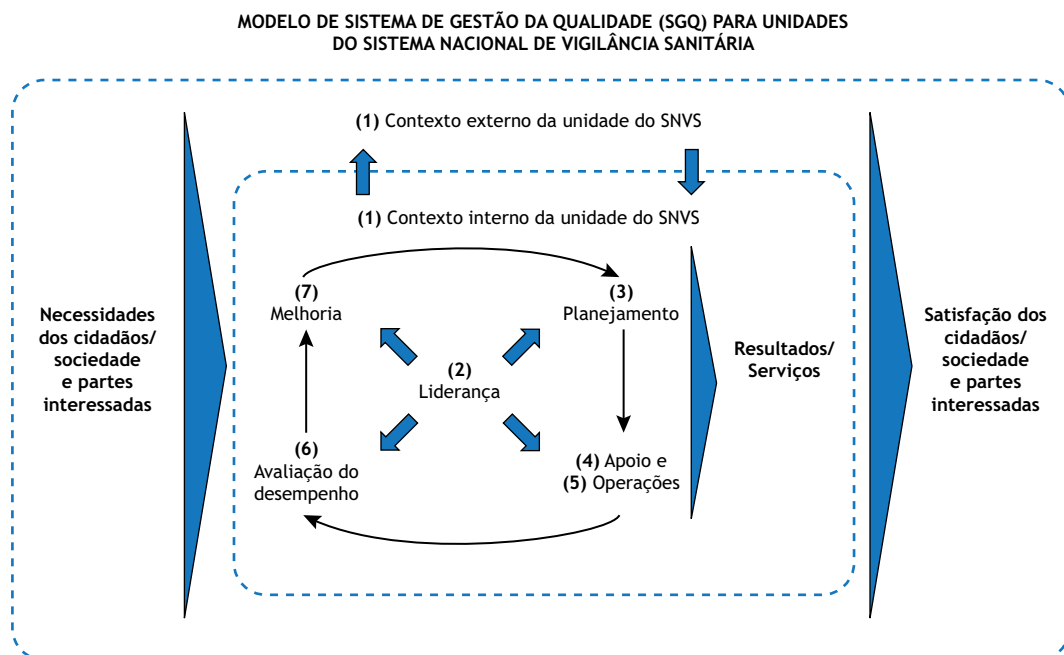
MODELO DE SISTEMA DE GESTÃO DA QUALIDADE (SGQ) PARA UNIDADES DO SISTEMA NACIONAL DE VIGILÂNCIA SANITÁRIA

(1) Contexto externo da unidade do SNVS

(1) Contexto interno da unidade do SNVS

Necessidades dos cidadãos/ sociedade e partes interessadas

(7) Melhoria

(3) Planejamento

(2) Liderança

(6) Avaliação do desempenho

(4) Apoio e (5) Operações

Resultados/ Serviços

Satisfação dos cidadãos/ sociedade e partes interessadas